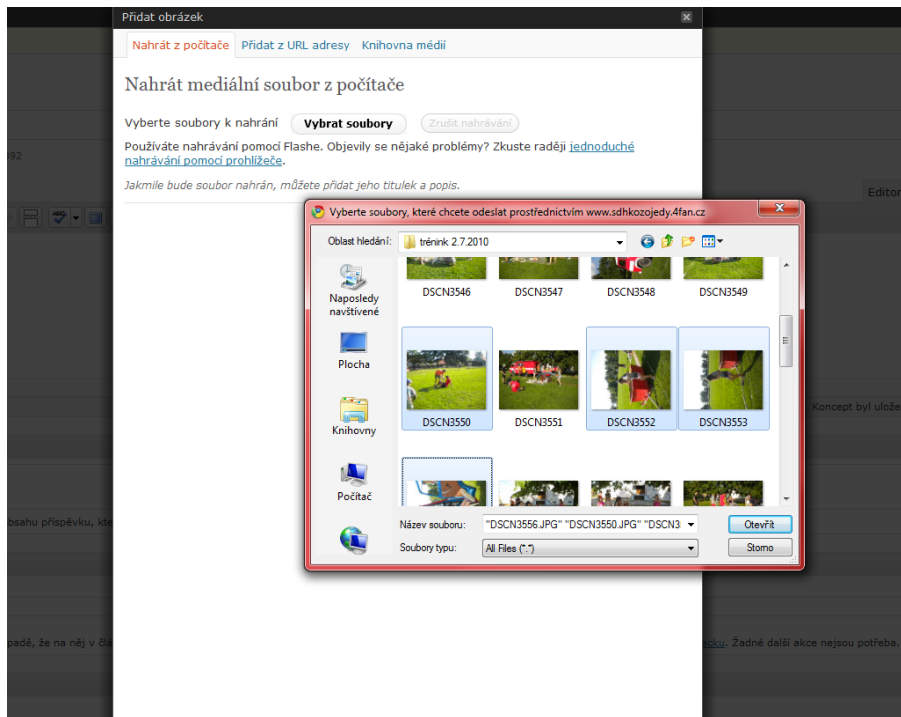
Přidat obrázek

Nahrát z počítače | Přidat z URL adresy | Knihovna médií

Nahrát mediální soubor z počítače

Vyberte soubory k nahrání Vybrat soubory Zrušit nahrávání

Používáte nahrávání pomocí Flashe. Objevily se nějaké problémy? Zkuste raději jednoduché nahrávání pomocí prohlížeče.

Jakmile bude soubor nahrán, můžete přidat jeho titulek a popis.

92

Editor

Koncept byl ulože

bsahu příspěvku, kte

padě, že na něj v čl

acku. Žádné další akce nejsou potřeba.

Vyberte soubory, které chcete odeslat prostřednictvím www.sdhkozojedy.4fan.cz

Oblast hledání: trénink 2.7.2010

Naposledy navštívené

Plocha

Knihovny

Počítač

DSCN3546 DSCN3547 DSCN3548 DSCN3549

DSCN3550 DSCN3551 DSCN3552 DSCN3553

Název souboru: "DSCN3556.JPG" "DSCN3550.JPG" "DSCN3

Soubory typu: All Files (*.*)

Otevřít

Storno